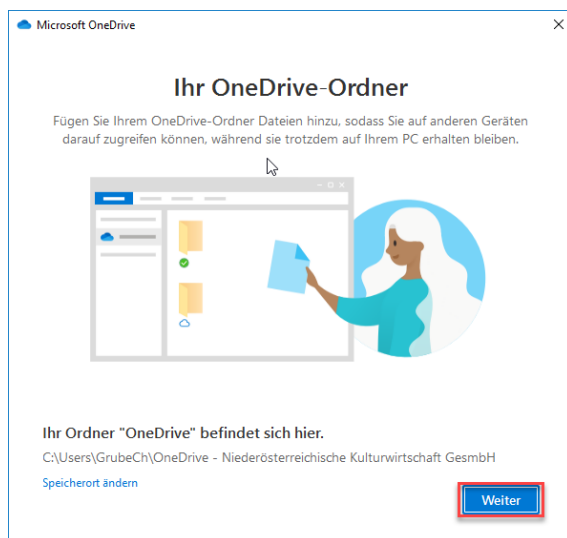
Microsoft OneDrive

×

Ihr OneDrive-Ordner

Fügen Sie Ihrem OneDrive-Ordner Dateien hinzu, sodass Sie auf anderen Geräten darauf zugreifen können, während sie trotzdem auf Ihrem PC erhalten bleiben.

Ihr Ordner "OneDrive" befindet sich hier.

C:\Users\GrubeCh\OneDrive - Niederösterreichische Kulturwirtschaft GesmbH

Speicherort ändern

Weiter